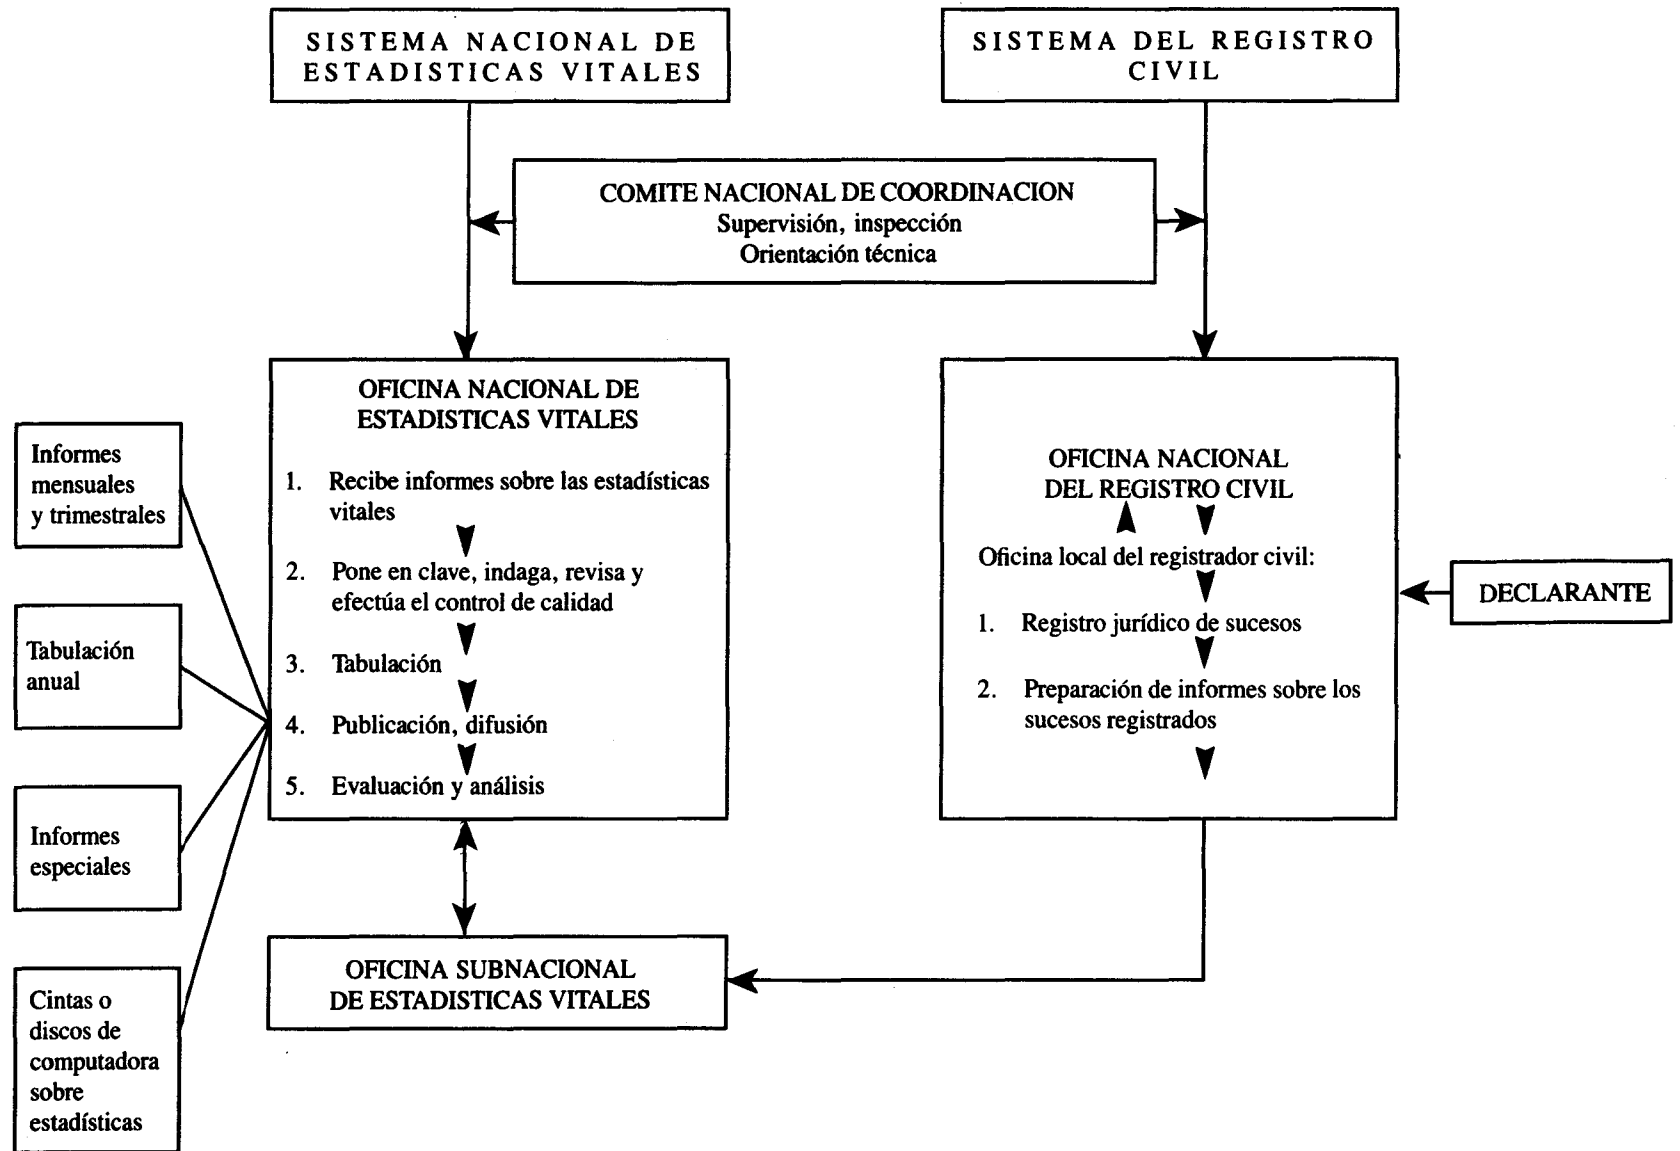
SISTEMA NACIONAL DE ESTADISTICAS VITALES

SISTEMA DEL REGISTRO CIVIL

COMITE NACIONAL DE COORDINACION
Supervisión, inspección
Orientación técnica

OFICINA NACIONAL DE ESTADISTICAS VITALES

1. Recibe informes sobre las estadísticas vitales
2. Pone en clave, indaga, revisa y efectúa el control de calidad
3. Tabulación
4. Publicación, difusión
5. Evaluación y análisis

OFICINA NACIONAL DEL REGISTRO CIVIL

Oficina local del registrador civil:

1. Registro jurídico de sucesos
2. Preparación de informes sobre los sucesos registrados

DECLARANTE

Informes mensuales y trimestrales

Tabulación anual

Informes especiales

Cintas o discos de computadora sobre estadísticas

OFICINA SUBNACIONAL DE ESTADISTICAS VITALES